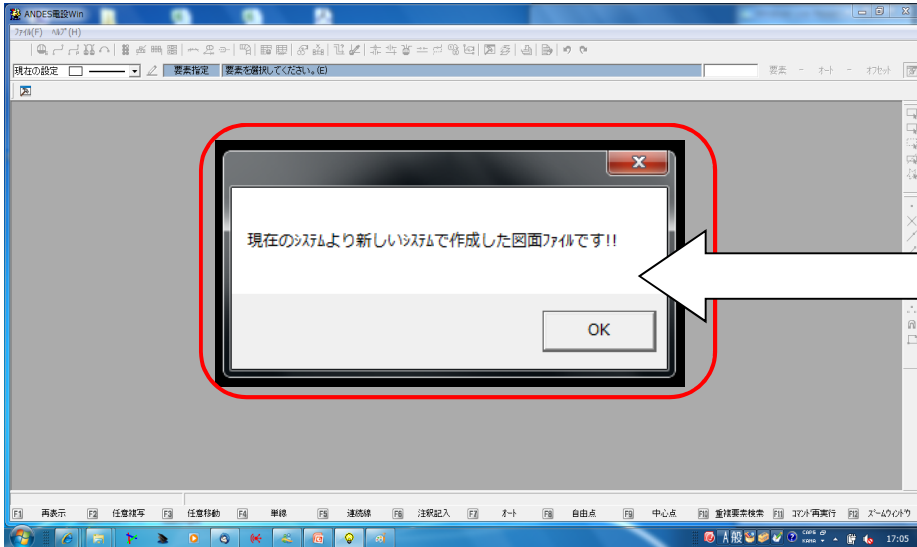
ANDES電設Win
ﾌｧｲﾙ(F) ﾍﾙﾌﾟ(H)
現在の設定
要素指定
要素を選択してください。(E)
要素 ー オート ー オフセット

現在のｼｽﾃﾑより新しいｼｽﾃﾑで作成した図面ﾌｧｲﾙです!!
OK

F1 再表示 F2 任意複写 F3 任意移動 F4 単線 F5 連続線 F6 注釈記入 F7 オート F8 自由点 F9 中心点 F10 重複要素検索 F11 ｺﾏﾝﾄﾞ再実行 F12 ｽﾞｰﾑｳｨﾝﾄﾞｳ

A 般
17:05